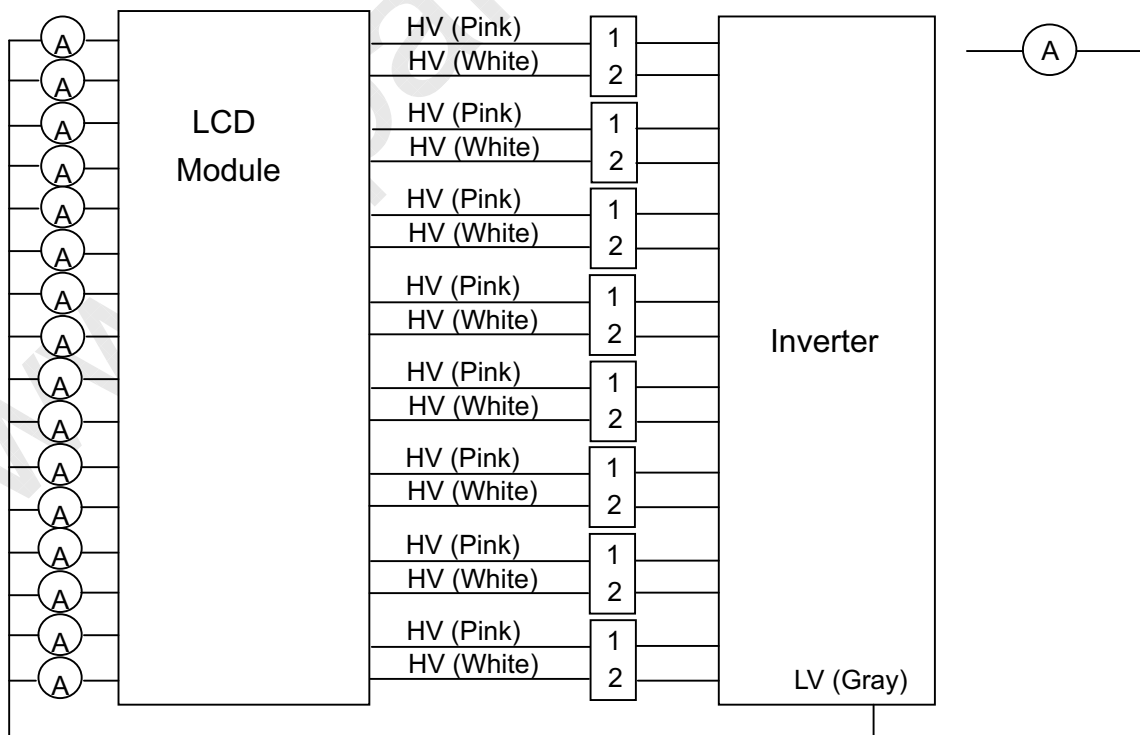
A
A
A
A
A
A
A
A
A
A
A
A
A
A
A
A

LCD Module

HV (Pink)
HV (White)
1
2
HV (Pink)
HV (White)
1
2
HV (Pink)
HV (White)
1
2
HV (Pink)
HV (White)
1
2
HV (Pink)
HV (White)
1
2
HV (Pink)
HV (White)
1
2
HV (Pink)
HV (White)
1
2
HV (Pink)
HV (White)
1
2

Inverter

LV (Gray)

A